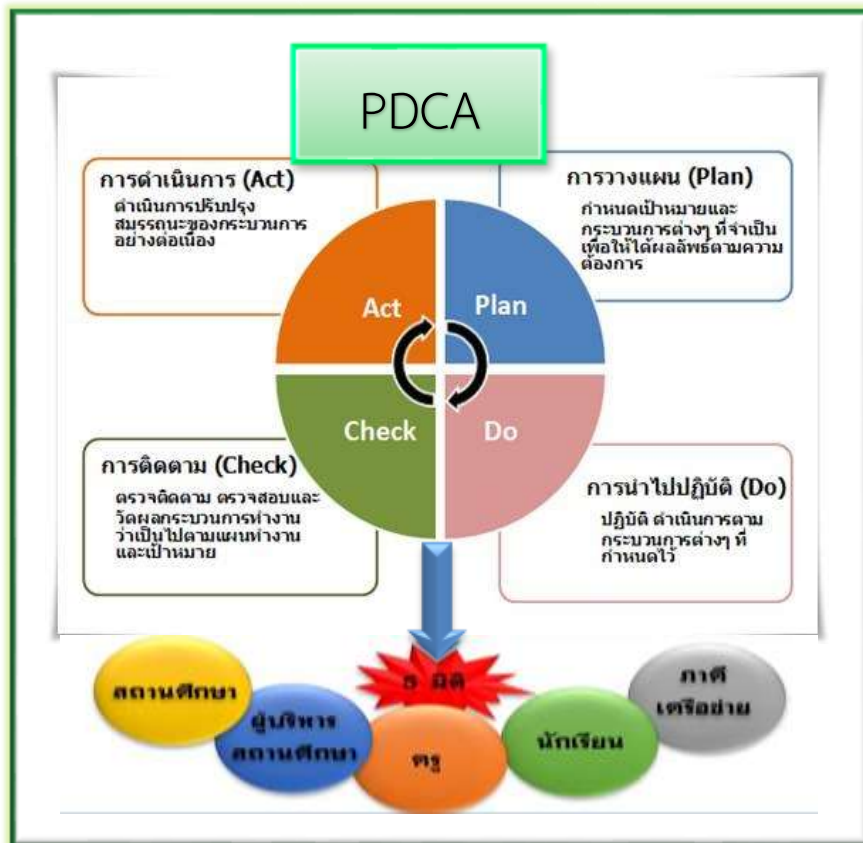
PDCA

การดำเนินการ (Act)
ดำเนินการปรับปรุงสมรรถนะของกระบวนการอย่างต่อเนื่อง

การวางแผน (Plan)
กำหนดเป้าหมายและกระบวนการต่างๆ ที่จำเป็น เพื่อให้ได้ผลลัพธ์ตามความต้องการ

Act

Plan

Check

Do

การติดตาม (Check)
ตรวจติดตาม ตรวจสอบและวัดผลกระบวนการทำงานว่าเป็นไปตามแผนทำงานและเป้าหมาย

การนำไปปฏิบัติ (Do)
ปฏิบัติ ดำเนินการตามกระบวนการต่างๆ ที่กำหนดไว้

5 มิติ

สถานศึกษา

ผู้บริหารสถานศึกษา

ครู

นักเรียน

ภาคีเครือข่าย